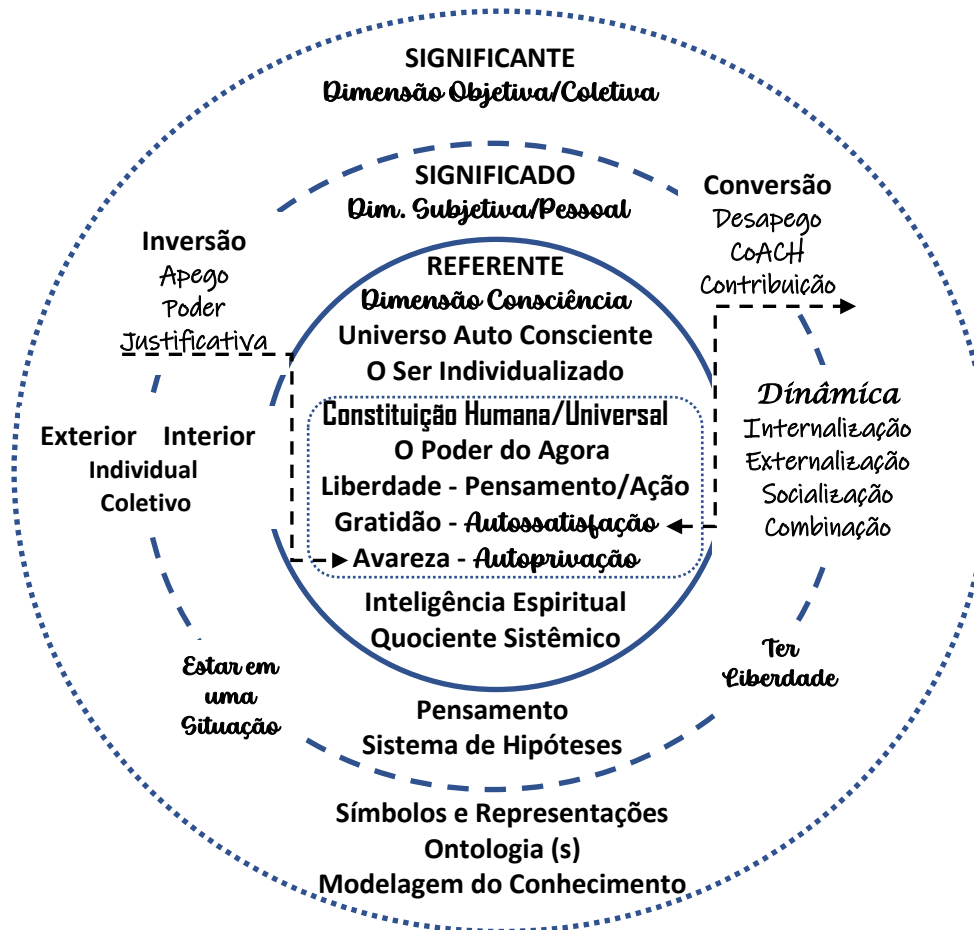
SIGNIFICANTE
Dimensão Objetiva/Coletiva

SIGNIFICADO
Dim. Subjetiva/Pessoal

Inversão
Apego
Poder
Justificativa

Conversão
Desapego
CoACH
Contribuição

REFERENTE
Dimensão Consciência
Universo Auto Consciente
O Ser Individualizado

Exterior Interior
Individual
Coletivo

Dinâmica
Internalização
Externalização
Socialização
Combinação

Constituição Humana/Universal
O Poder do Agora
Liberdade - Pensamento/Ação
Gratidão - Autossatisfação
Avareza - Autoprivação

Inteligência Espiritual
Quociente Sistêmico

Estar em uma Situação

Ter Liberdade

Pensamento
Sistema de Hipóteses

Símbolos e Representações
Ontologia (s)
Modelagem do Conhecimento